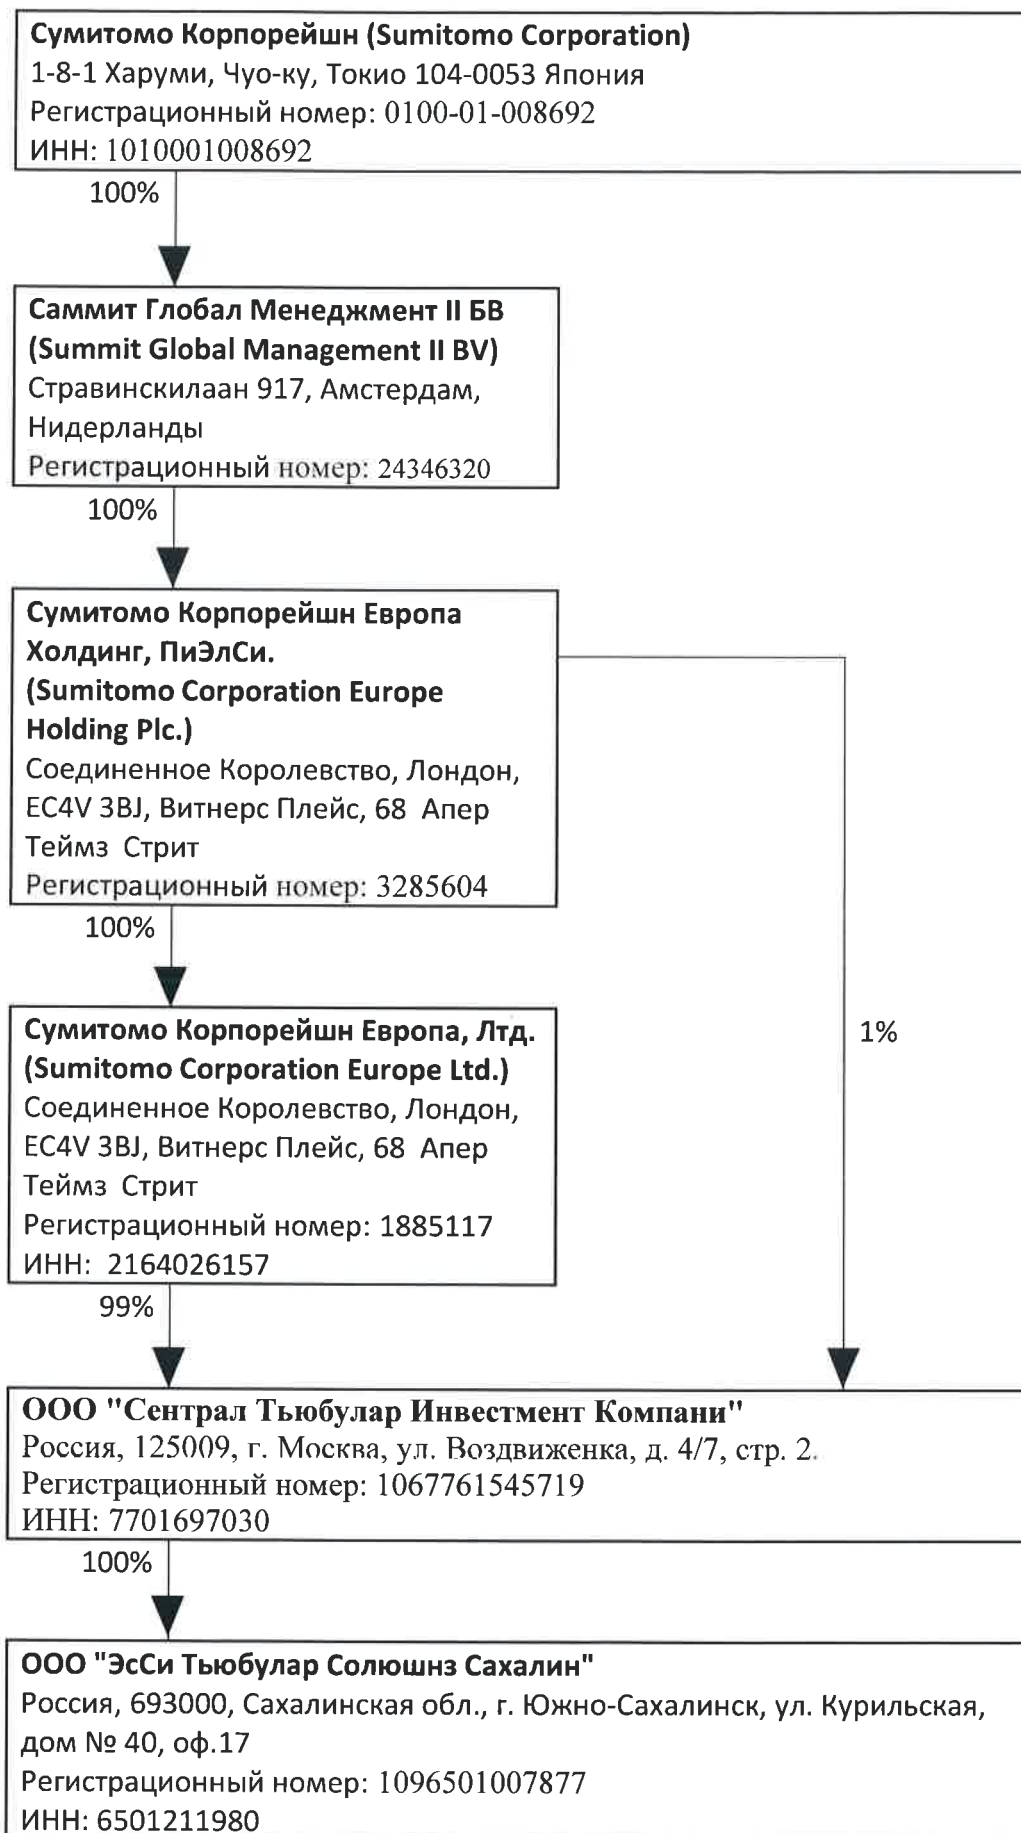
Сумитомо Корпорейшн (Sumitomo Corporation)
1-8-1 Харуми, Чуо-ку, Токио 104-0053 Япония
Регистрационный номер: 0100-01-008692
ИНН: 1010001008692

100%

Саммит Глобал Менеджмент II БВ (Summit Global Management II BV)
Стравинскилаан 917, Амстердам, Нидерланды
Регистрационный номер: 24346320

100%

Сумитомо Корпорейшн Европа Холдинг, ПиЭлСи. (Sumitomo Corporation Europe Holding Plc.)
Соединенное Королевство, Лондон, EC4V 3BJ, Витнерс Плейс, 68 Апер Теймз Стрит
Регистрационный номер: 3285604

100%

1%

Сумитомо Корпорейшн Европа, Лтд. (Sumitomo Corporation Europe Ltd.)
Соединенное Королевство, Лондон, EC4V 3BJ, Витнерс Плейс, 68 Апер Теймз Стрит
Регистрационный номер: 1885117
ИНН: 2164026157

99%

ООО "Сентрал Тьюбулар Инвестмент Компани"
Россия, 125009, г. Москва, ул. Воздвиженка, д. 4/7, стр. 2.
Регистрационный номер: 1067761545719
ИНН: 7701697030

100%

ООО "ЭсСи Тьюбулар Солюшнз Сахалин"
Россия, 693000, Сахалинская обл., г. Южно-Сахалинск, ул. Курильская, дом № 40, оф.17
Регистрационный номер: 1096501007877
ИНН: 6501211980